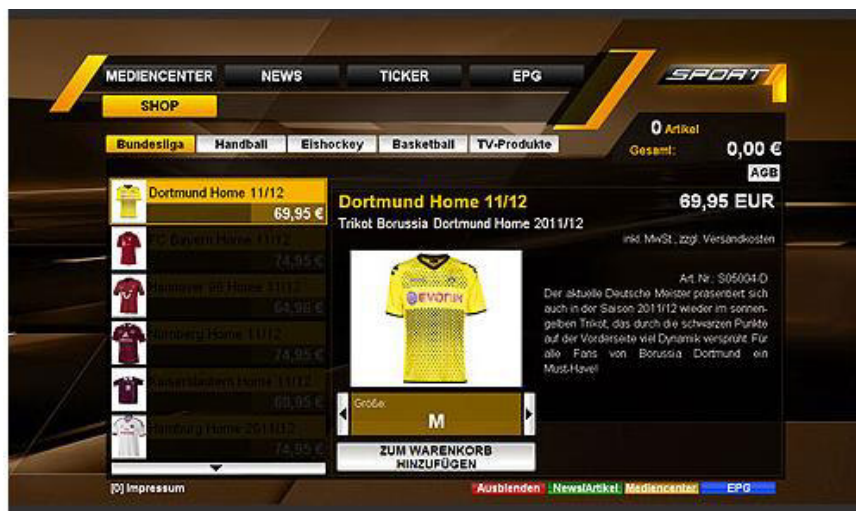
MEDIENCENTER NEWS TICKER EPG

SPORT 1

SHOP

0 Artikel
Gesamt: 0,00 €
AGB

Bundesliga | Handball | Eishockey | Basketball | TV-Produkte

Dortmund Home 11/12
69,95 €
FC Bayern Home 11/12
74,95 €
Hannover 96 Home 11/12
64,95 €
Nürnberg Home 11/12
74,95 €
Kaiserslautern Home 11/12
69,95 €
Hamburg Home 2011/12
74,95 €

Dortmund Home 11/12
69,95 EUR
Trikot Borussia Dortmund Home 2011/12
inkl. MwSt., zzgl. Versandkosten

evonik

Art.-Nr.: S05004-D
Der aktuelle Deutsche Meister präsentiert sich auch in der Saison 2011/12 wieder im sonnengelben Trikot, das durch die schwarzen Punkte auf der Vorderseite viel Dynamik verspürt. Für alle Fans von Borussia Dortmund ein Must-Have!

Größe:
M

ZUM WARENKORB HINZUFÜGEN

[0] Impressum

Ausblenden | News/Artikel | Mediencenter | EPG